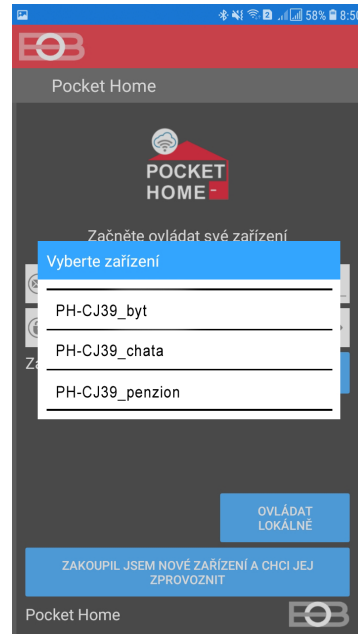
58% 8:5

EOB

Pocket Home

POCKET HOME

Začněte ovládat své zařízení

Vyberte zařízení

PH-CJ39_byt

PH-CJ39_chata

PH-CJ39_penzion

Za

OVLÁDAT LOKÁLNĚ

ZAKOUPIL JSEM NOVÉ ZAŘÍZENÍ A CHCI JEJ ZPROVOZNIT

Pocket Home

EOB